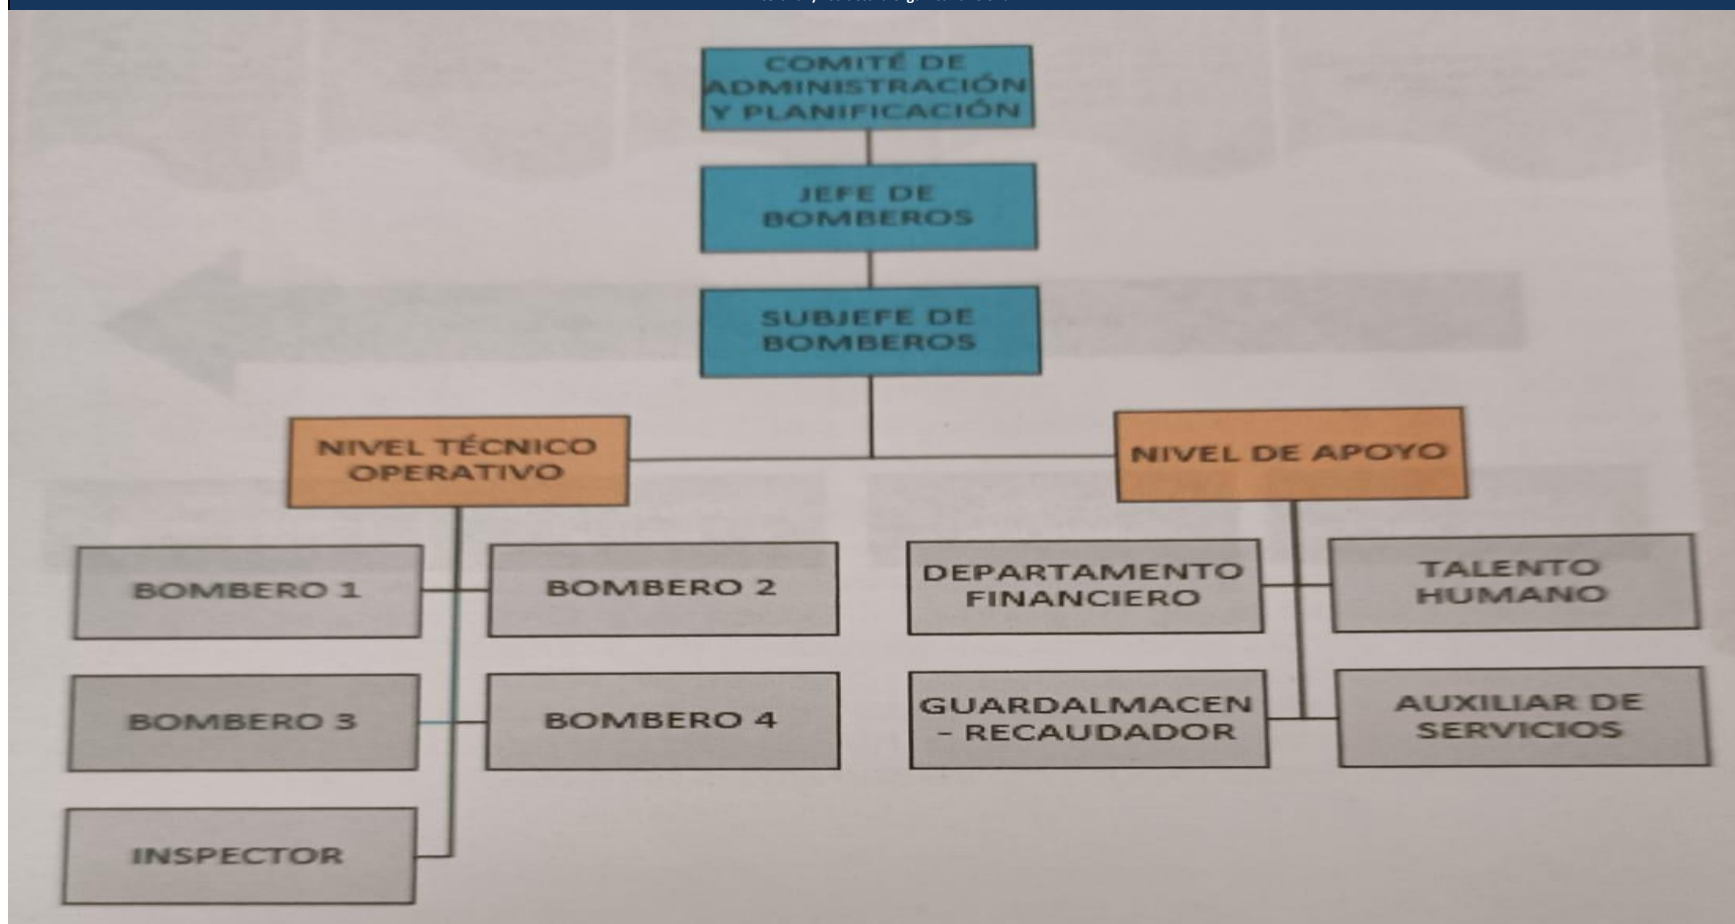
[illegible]

COMITÉ DE ADMINISTRACIÓN Y PLANIFICACIÓN

JEFE DE BOMBEROS

SUBJEFE DE BOMBEROS

NIVEL TÉCNICO OPERATIVO

NIVEL DE APOYO

BOMBERO 1

BOMBERO 2

BOMBERO 3

BOMBERO 4

INSPECTOR

DEPARTAMENTO FINANCIERO

TALENTO HUMANO

GUARDALMACEN - RECAUDADOR

AUXILIAR DE SERVICIOS